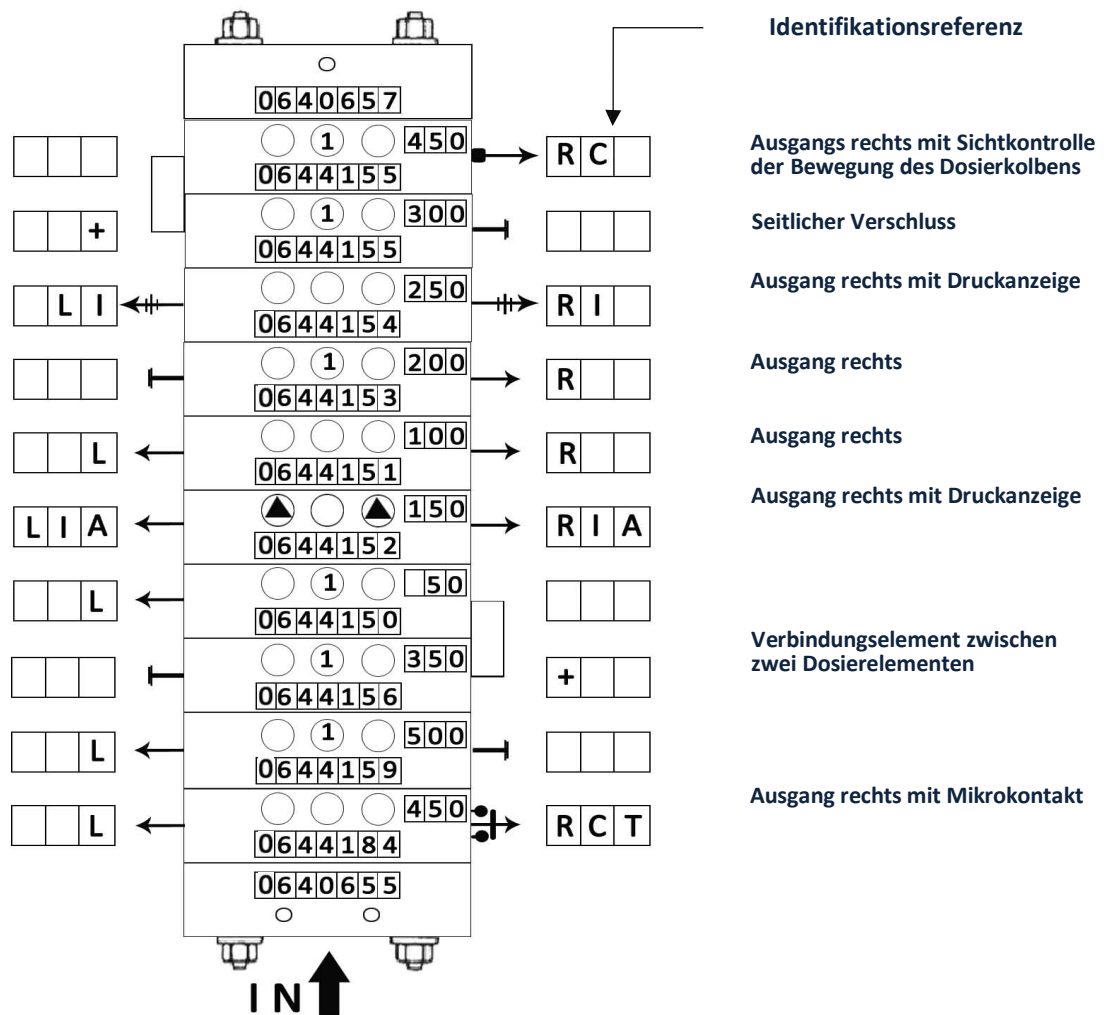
Identifikationsreferenz

0640657

1 450
0644155
R C
Ausgangs rechts mit Sichtkontrolle der Bewegung des Dosierkolbens

+
1 300
0644155
Seitlicher Verschluss

L I
250
0644154
R I
Ausgang rechts mit Druckanzeige

1 200
0644153
R
Ausgang rechts

L
100
0644151
R
Ausgang rechts

L I A
150
0644152
R I A
Ausgang rechts mit Druckanzeige

L
1 50
0644150

1 350
0644156
+
Verbindungselement zwischen zwei Dosierelementen

L
1 500
0644159

L
450
0644184
R C T
Ausgang rechts mit Mikrokontakt

0640655

IN